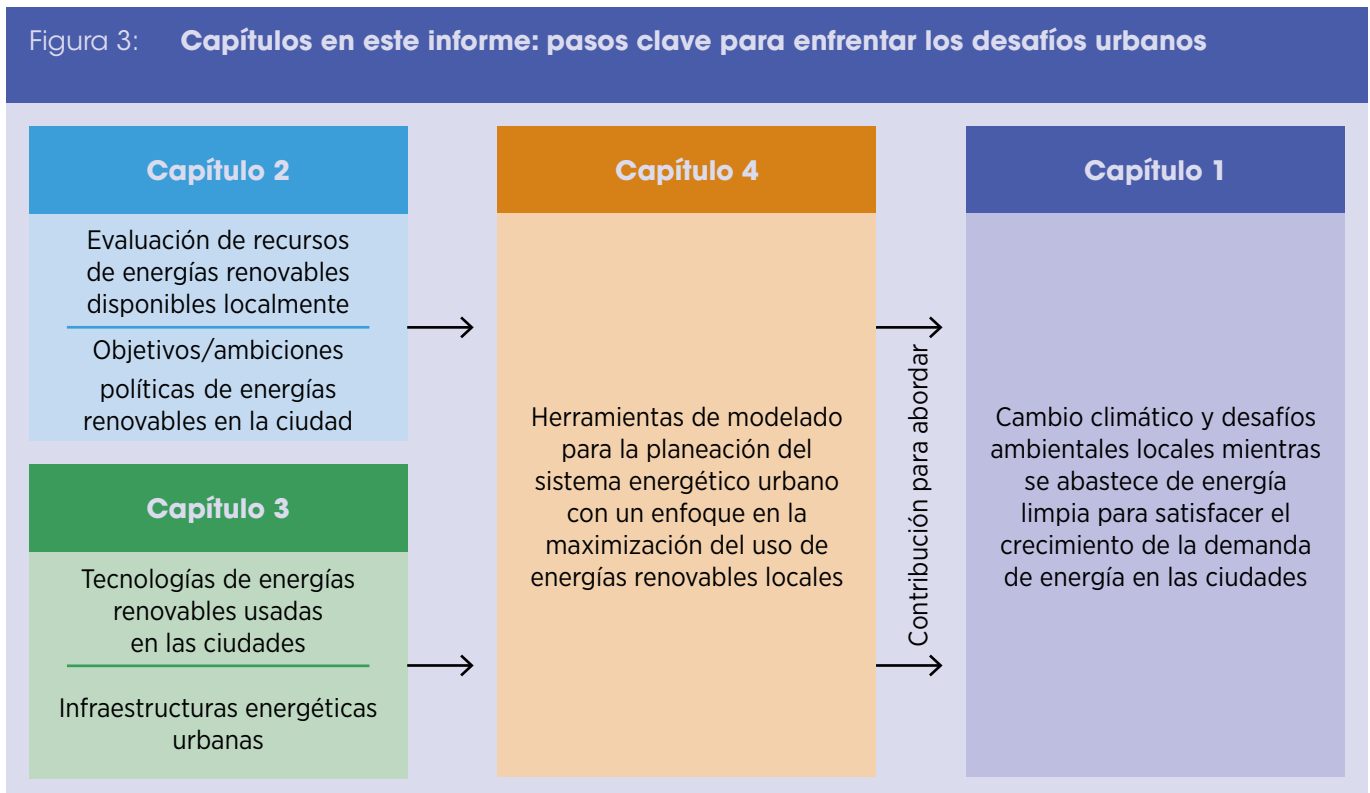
Figura 3: **Capítulos en este informe: pasos clave para enfrentar los desafíos urbanos**

Capítulo 2

Evaluación de recursos de energías renovables disponibles localmente

Objetivos/ambiciones políticas de energías renovables en la ciudad

Capítulo 3

Tecnologías de energías renovables usadas en las ciudades

Infraestructuras energéticas urbanas

Capítulo 4

Herramientas de modelado para la planeación del sistema energético urbano con un enfoque en la maximización del uso de energías renovables locales

Contribución para abordar

Capítulo 1

Cambio climático y desafíos ambientales locales mientras se abastece de energía limpia para satisfacer el crecimiento de la demanda de energía en las ciudades